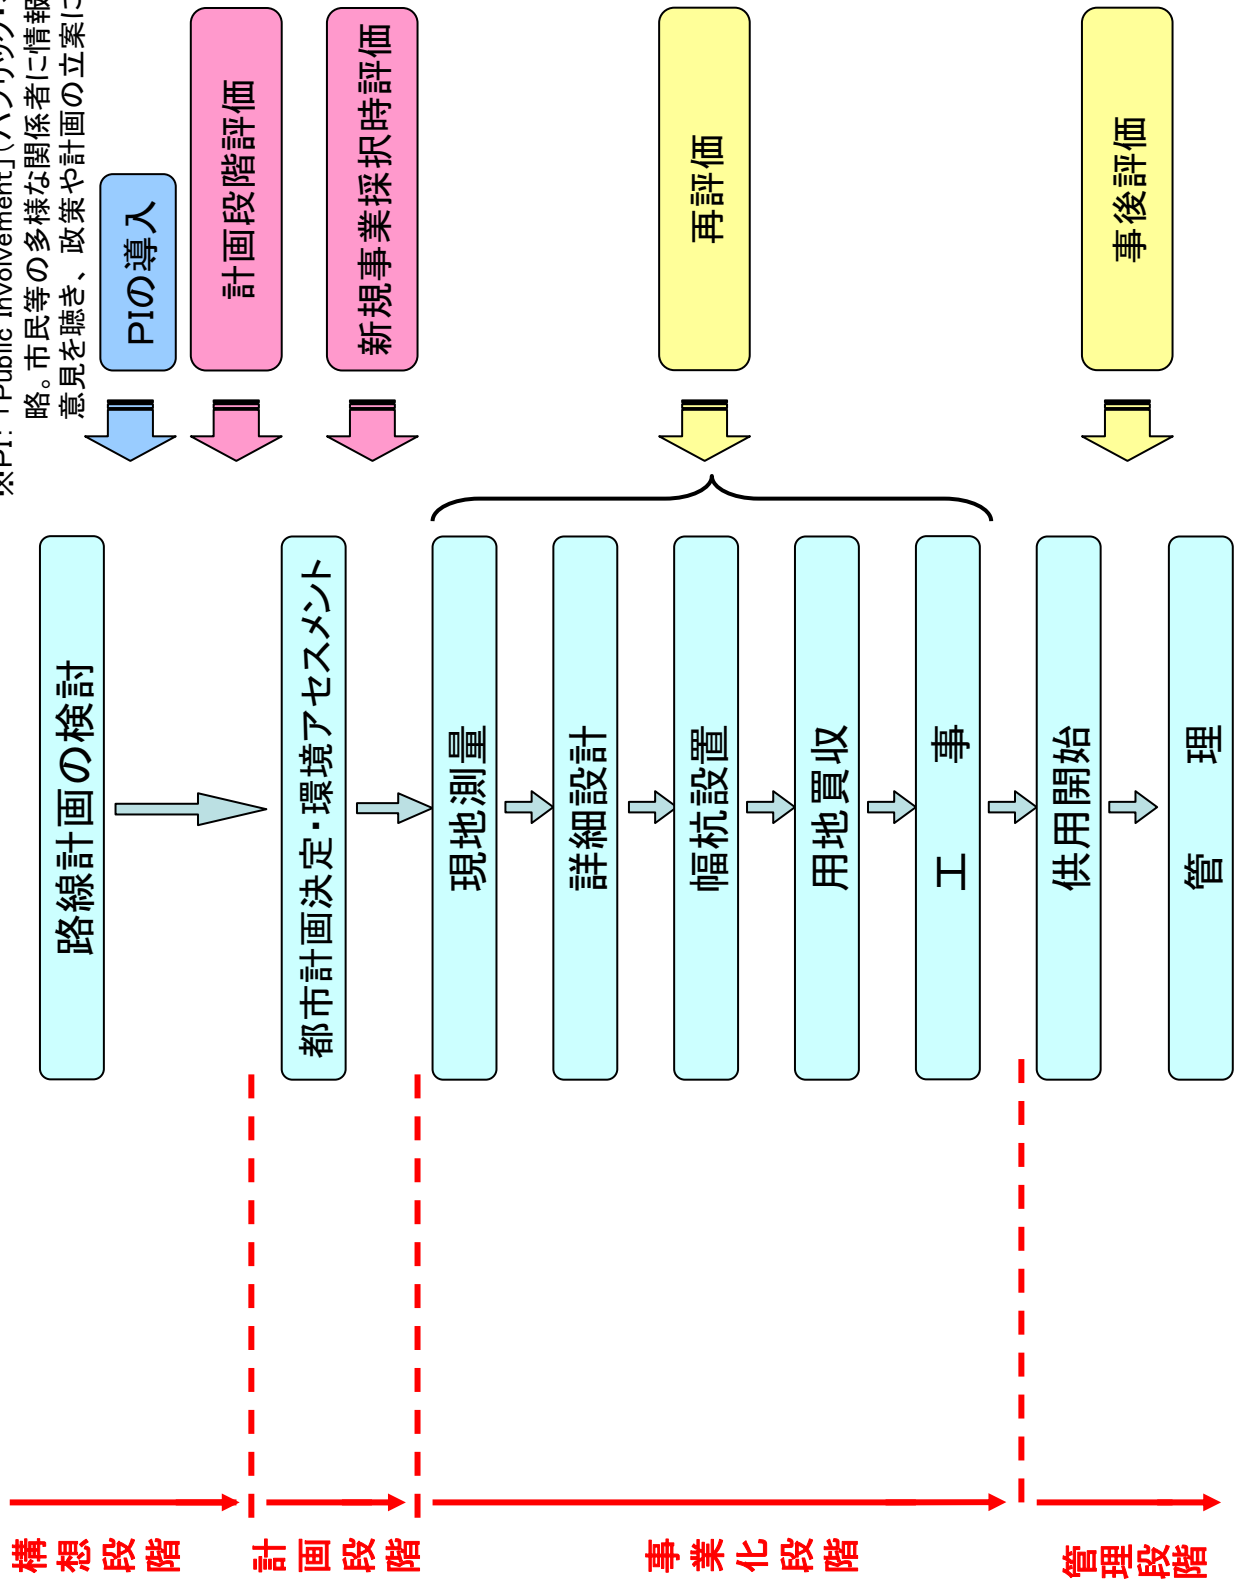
※PI:「Public Involvement」(パブリック・
略。市民等の多様な関係者に情報
意見を聴き、政策や計画の立案に

PIの導入

計画段階評価

新規事業採択時評価

再評価

事後評価

路線計画の検討

都市計画決定・環境アセスメント

現地測量

詳細設計

幅杭設置

用地買収

工　事

供用開始

管　理

構想段階

計画段階

事業化段階

管理段階